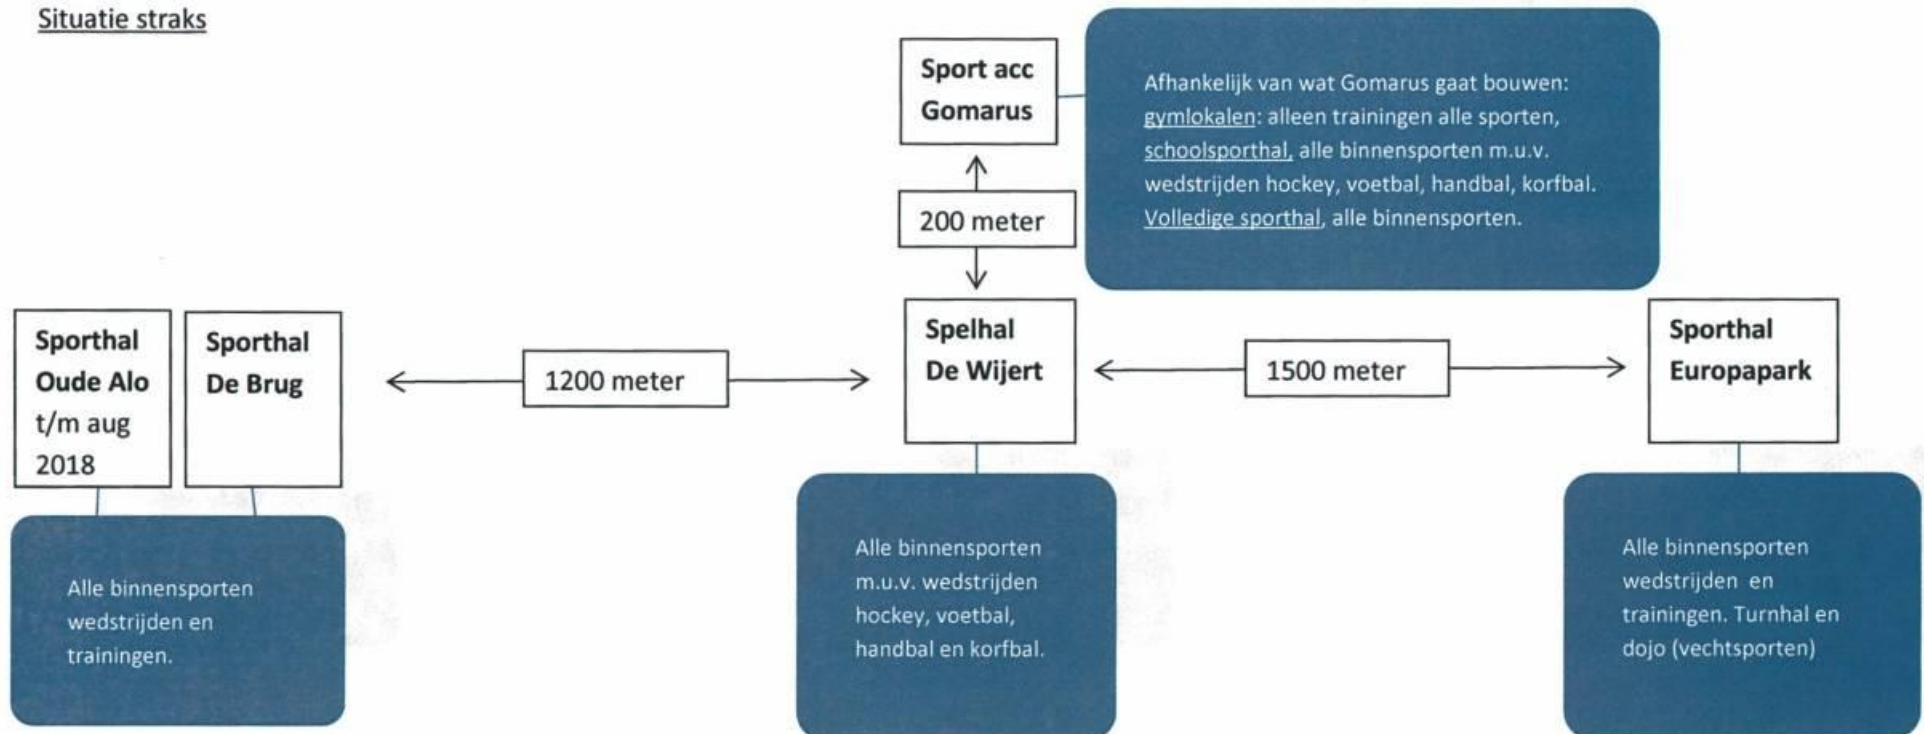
Situatie straks

Sport acc Gomarus

Afhankelijk van wat Gomarus gaat bouwen: gymlokalen: alleen trainingen alle sporten, schoolsporthal, alle binnensporten m.u.v. wedstrijden hockey, voetbal, handbal, korfbal. Volledige sporthal, alle binnensporten.

200 meter

Sporthal Oude Alo t/m aug 2018

Sporthal De Brug

1200 meter

Spelhal De Wijert

1500 meter

Sporthal Europapark

Alle binnensporten wedstrijden en trainingen.

Alle binnensporten m.u.v. wedstrijden hockey, voetbal, handbal en korfbal.

Alle binnensporten wedstrijden en trainingen. Turnhal en dojo (vechtsporten)